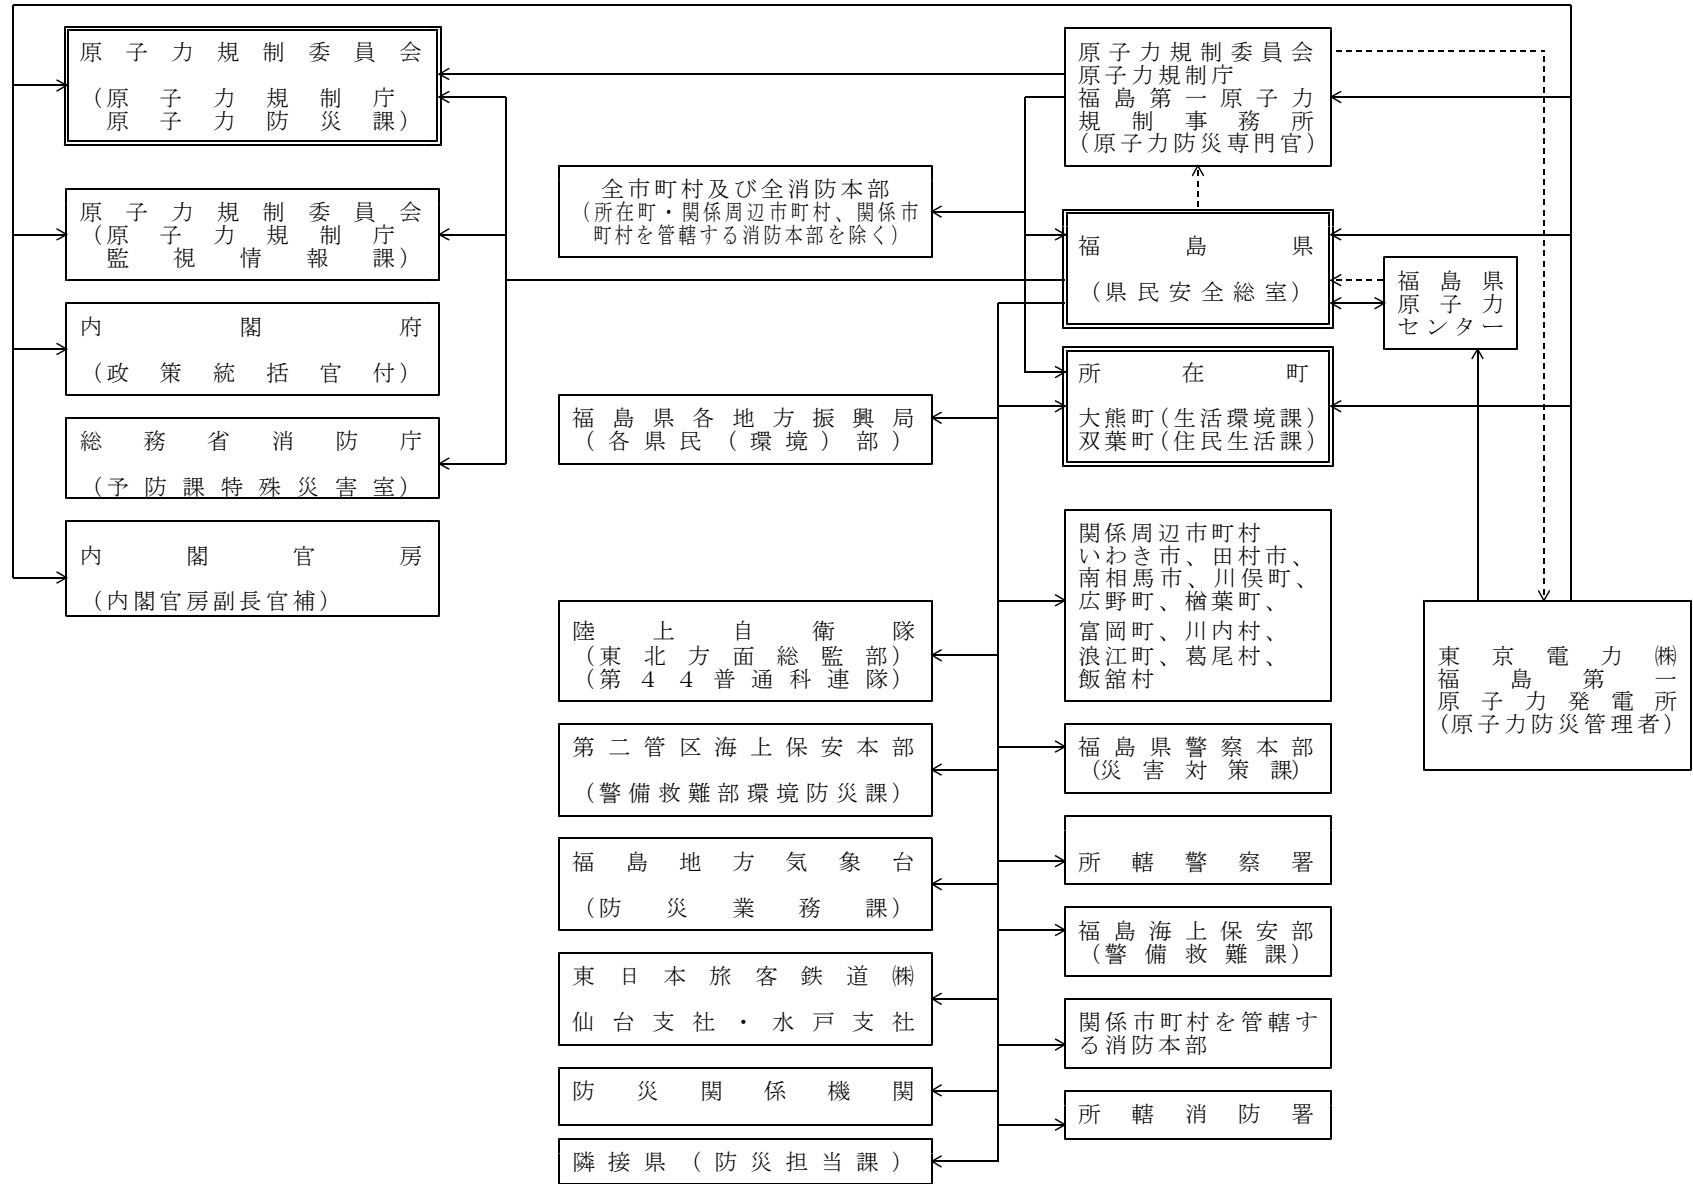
原子力規制委員会
（原子力規制庁
原子力防災課）

原子力規制委員会
（原子力規制庁
監視情報課）

内閣府
（政策統括官付）

総務省消防庁
（予防課特殊災害室）

内閣官房
（内閣官房副長官補）

原子力規制委員会
原子力規制庁
福島第一原子力
規制事務所
（原子力防災専門官）

全市町村及び全消防本部
（所在町・関係周辺市町村、関係市町村を管轄する消防本部を除く）

福島県
（県民安全総室）

福島県
原子力
センター

所在町
大熊町（生活環境課）
双葉町（住民生活課）

福島県各地方振興局
（各県民（環境）部）

関係周辺市町村
いわき市、田村市、
南相馬市、川俣町、
広野町、楢葉町、
富岡町、川内村、
浪江町、葛尾村、
飯舘村

陸上自衛隊
（東北方面総監部）
（第44普通科連隊）

東京電力㈱
福島第一
原子力発電所
（原子力防災管理者）

第二管区海上保安本部
（警備救難部環境防災課）

福島県警察本部
（災害対策課）

福島地方気象台
（防災業務課）

所轄警察署

福島海上保安部
（警備救難課）

東日本旅客鉄道㈱
仙台支社・水戸支社

関係市町村を管轄する消防本部

防災関係機関

所轄消防署

隣接県（防災担当課）